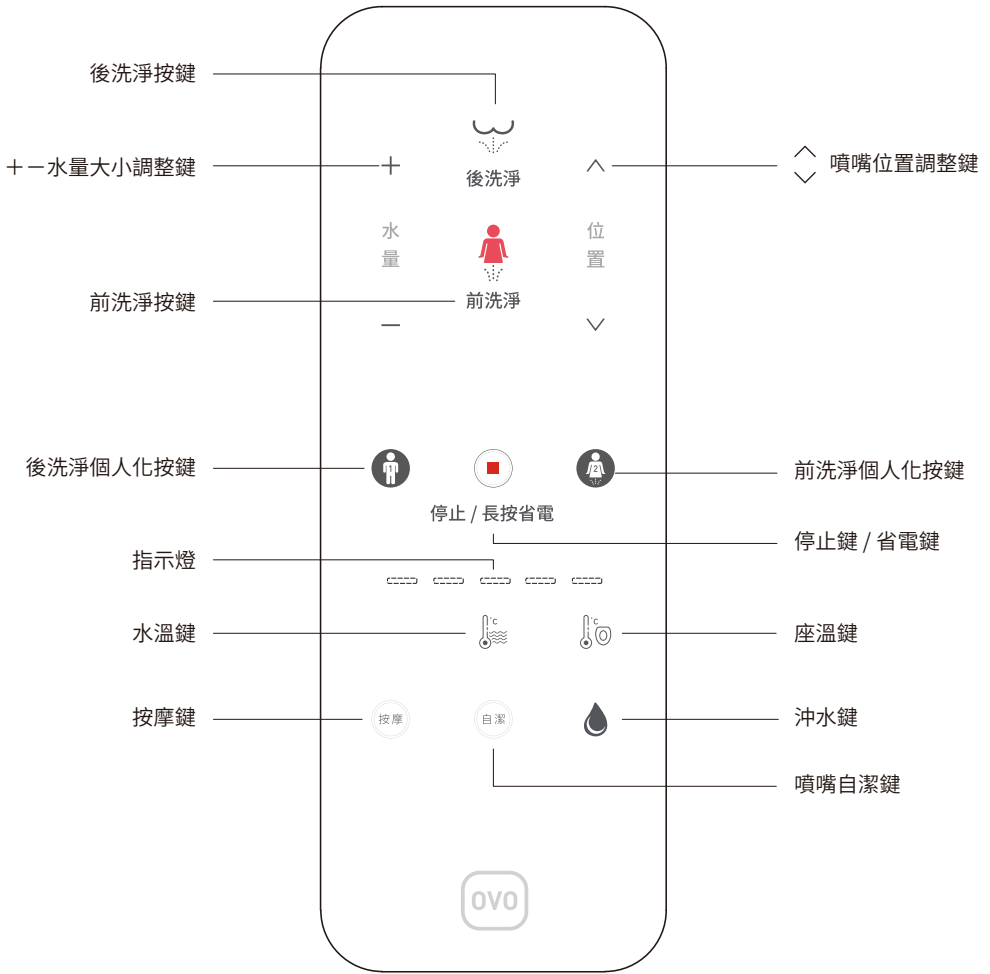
後洗淨按鍵

＋－水量大小調整鍵

噴嘴位置調整鍵

後洗淨

水
量

位
置

前洗淨按鍵

前洗淨

後洗淨個人化按鍵

前洗淨個人化按鍵

停止 / 長按省電

停止鍵 / 省電鍵

指示燈

水溫鍵

座溫鍵

按摩鍵

按摩

自潔

沖水鍵

噴嘴自潔鍵

OVO